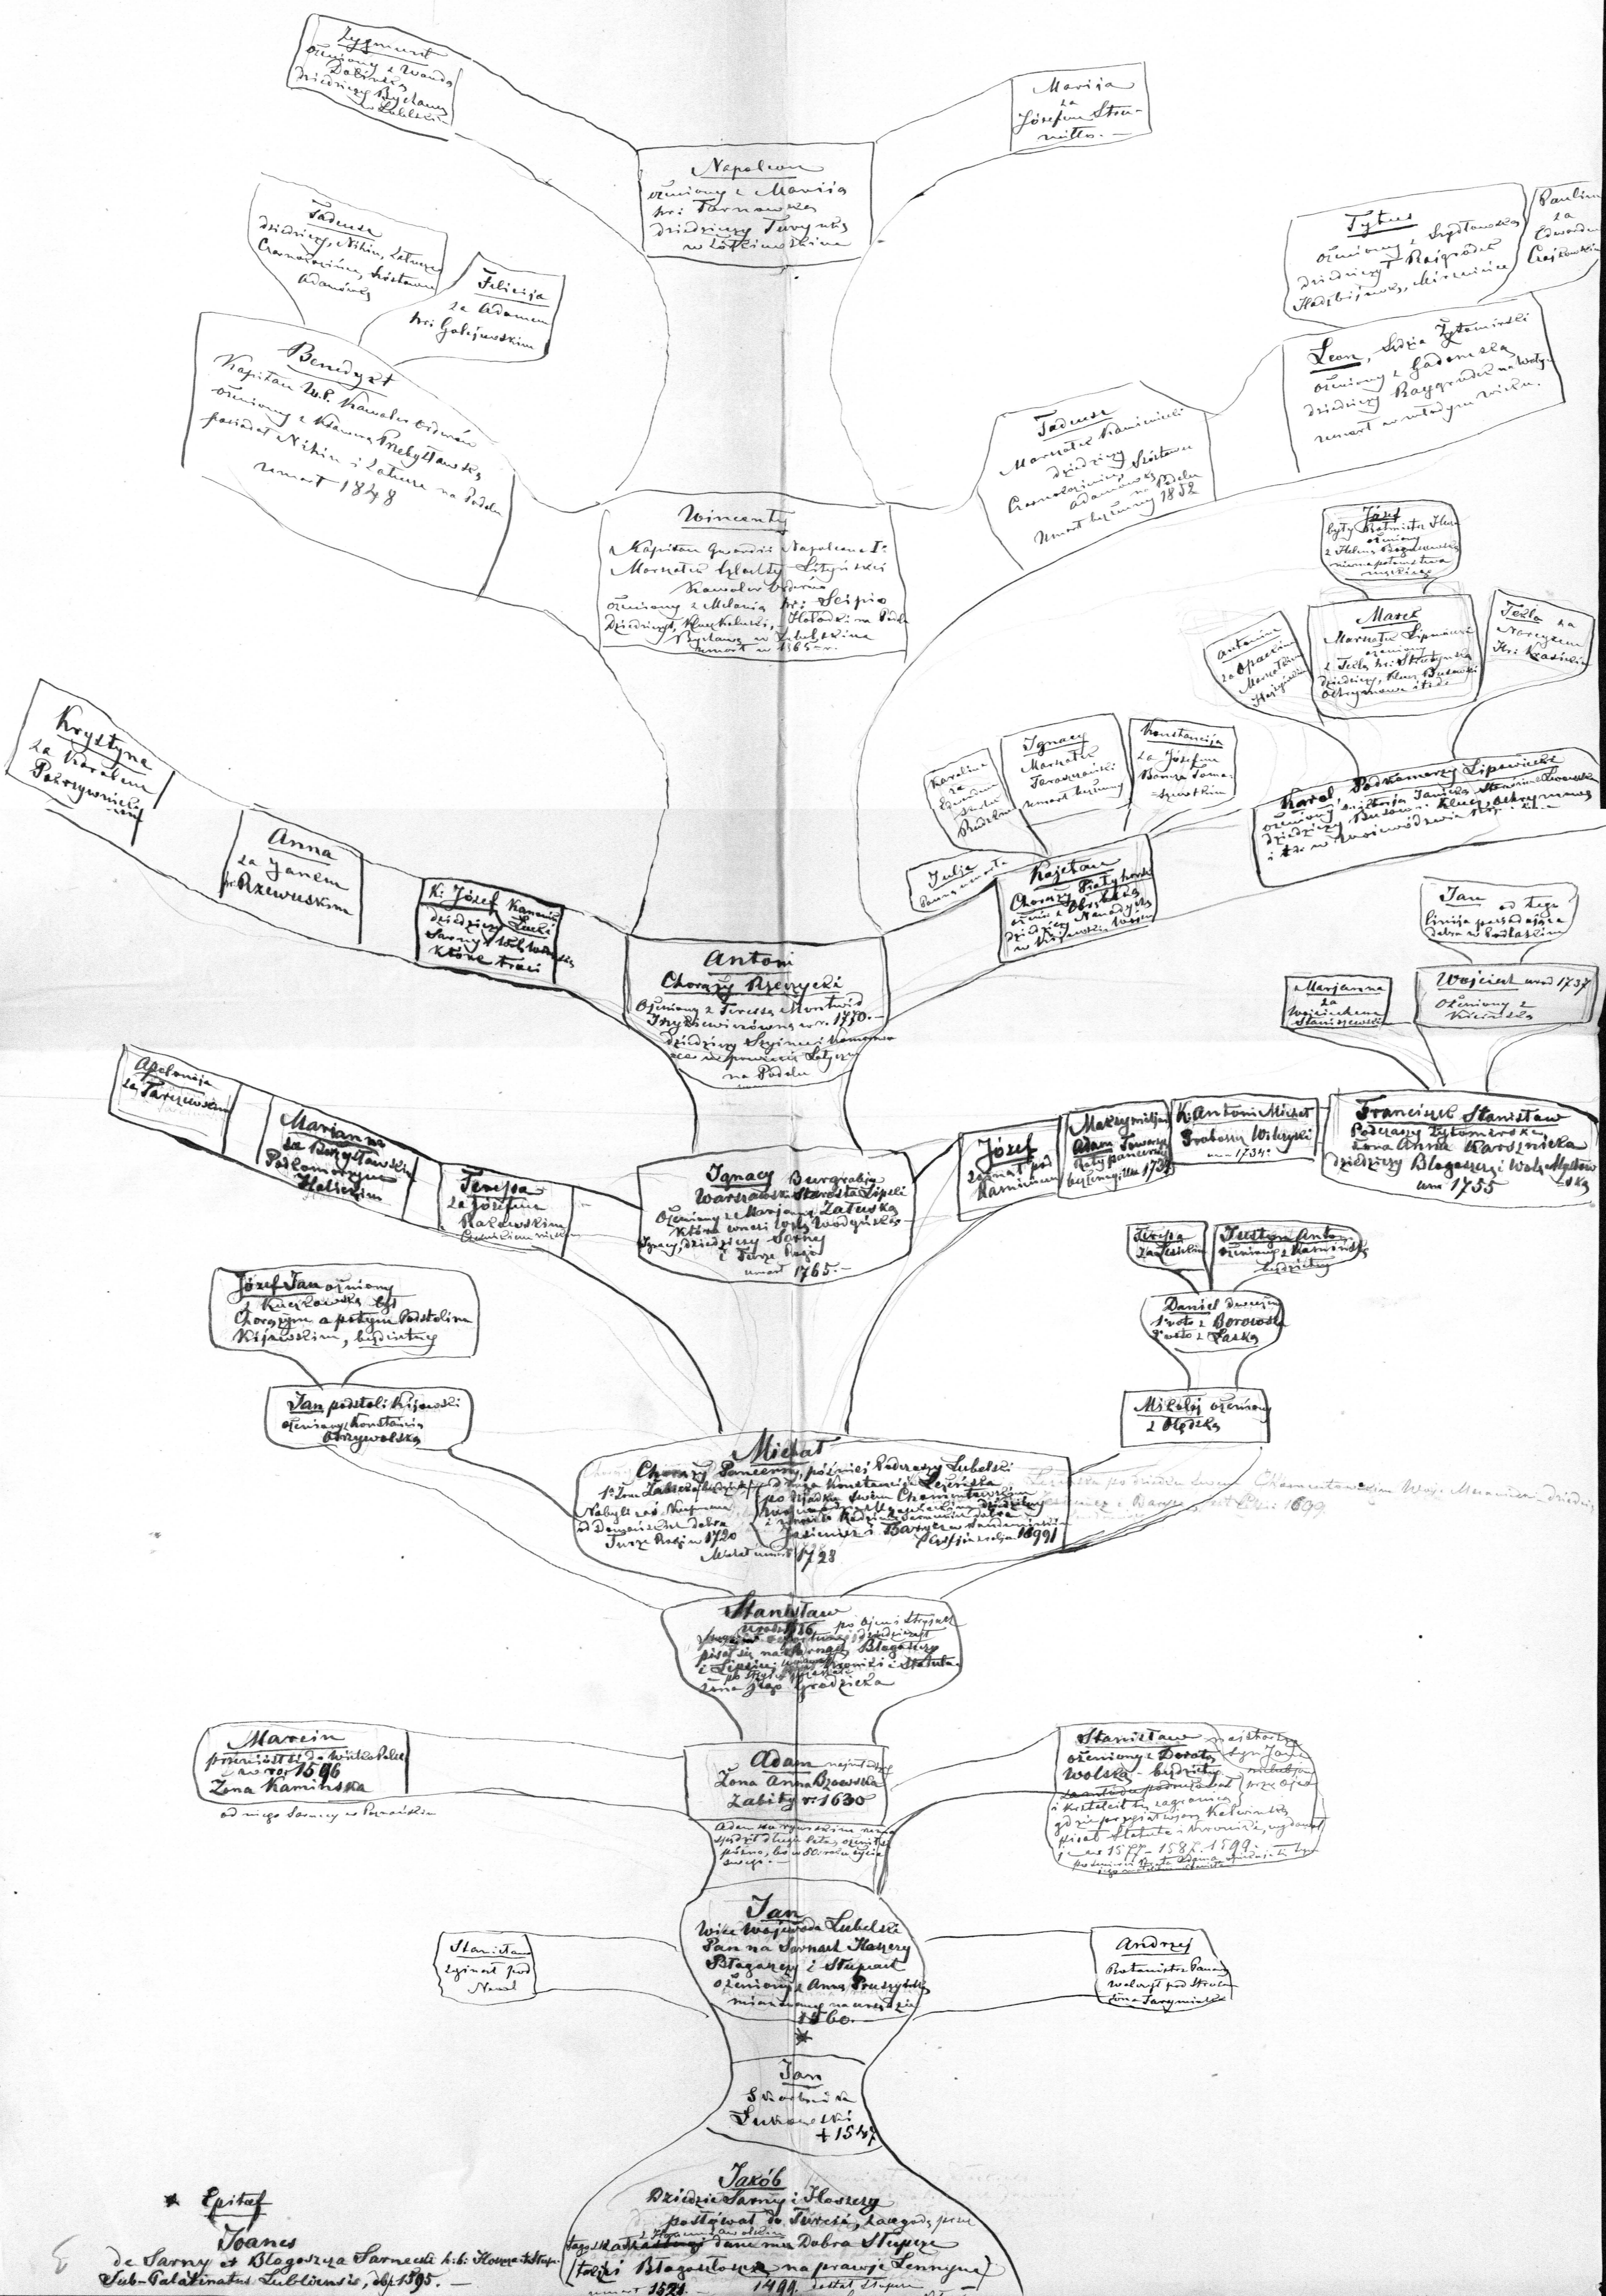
Zygmunt ożeniony z Wandą Dobrską dziedziczy Bychawy w Lubelskiem

Marija za Józefem Stowitter

Napoleon ożeniony z Maryją hr: Tarnowską dziedziczy Turyntz w Lubelskiem

Tadeusz dziedziczy Nikin, Łatury Czarnorzećin, Krystamin Adamówkę

Felicija za Adamem hr: Gołąjewskim

Tytus ożeniony z Sopotowską dziedziczy Rajgród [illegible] Hadbijanów, Mirowice

Paulina za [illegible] Czestkowskim

Benedykt Kapitan W.P. Kawaler Orderu ożeniony z Adamą Przybyłowską posiadał Nikin i Łatury na Podolu umarł 1848

Leon, Sędzia Żytomierski ożeniony z Jadwigą dziedziczy Rajgród na Wołyniu umarł w młodym wieku.

Tadeusz Marszałek Kamieniecki dziedziczy Krystamin Czarnorzećin i Adamówkę na Podolu umarł bezżenny 1852

Wincenty Kapitan Gwardii Napoleona I. Marszałek szlachty Letyczowski Kawaler Orderu ożeniony z Melanią hr: Scipio dziedziczył Hlaskówkę, Hotowce na Podolu Bychawę w Lubelskiem umarł w 1865 r.

Jan był Krajczym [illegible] ożeniony z Heleną Bogdanowiczówną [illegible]

Marek Marszałek Lipowiecki ożeniony z Teklą hr: Skrzyńską dziedziczy Kluzy, Budowicze Odrzywianowszczyzna

Antonina za Oparinem Marszałkiem Hajsyńskim

Tekla za Marzyckim hr: Kasinkim

Krystyna za Skrabem Pobrzywnickim

Karolina za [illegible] Bodolem

Ignacy Marszałek Taraszczański umarł bezżenny

Konstancija za Józefem Baronem Tomaszewskim

Karol Podkomorzy Lipowiecki ożeniony z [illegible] Tanską dziedziczy Budowiec, Kluzy, Odrzywiani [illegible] i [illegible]

Anna za Janem hr. Rzewuskim

Ks. Józef Kanonik dziedziczy Lucki Sarny i Stołbową, które traci

Julja Baronowa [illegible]

Kajetan Chorąży Pietyhorski ożeniony z Obrębską dziedziczy Nacedowce na Podolu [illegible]

Jan od tego linija poszła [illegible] dobra na Podlasiu

Antoni Chorąży Brzyżycki ożeniony z Tereską Montwid Zbyszewiczówną w r. 1780. dziedziczy Krzywin, Komarowce, we powiecie Letyczowskim na Podolu

Marjanna za Wojciechem Staniszewskim

Wojciech umarł 1737 ożeniony z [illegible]

Apolonija za Tarczewskim

Marianna za Benedyktem Podkomorzym Halickim

Teresa za Józefem Kalewskim

Józef zginął pod Kamieńcem

Maksymilijan Adam Towarzysz Kawalerii Pancernej bezżenny 1734

Ks. Antoni Michał Proboszcz Wilkołazki umarł 1734

Franciszek Stanisław Podczaszy Żytomierski, Żona Anna Karasińska dziedziczy Błogoszczy Wolę Mysłową umarł 1755

Ignacy Burgrabia Warszawski, Starosta Lipski ożeniony z Marjanną Załuską Wojewodzianką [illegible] Sarny i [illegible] umarł 1765.

Teresa za Lasockim

Teofil Antoni ożeniony z Kamińską bezdzietny

Józef Jan ożeniony z Kucharzewską był Chorążym a potym Podstolim Kijowskim, bezdzietny

Daniel ożeniony 1-o z Borowską 2-o z Łaską

Jan podstoli Kijowski ożeniony z Konstancją Obrzywolską

Mikołaj ożeniony z Olędzką

Michał Chorąży Pancerny, później Podczaszy Lubelski 1-o Żona Łabęcka 2-a Żona Konstancja Szyrska po śmierci żony Charmentowskiej nabył od Kmitów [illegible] Sarny Kaszmierz i Barycz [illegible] Jur. Rafa 1720 1691 umarł 1728

Łęczna po śmierci żony Charmentowskiej Wojciecha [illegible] dziedziczy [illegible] Kazimierz i Barycz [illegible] 1699

Stanisław po ojcu i Stryju dziedziczy Sarny i Błogoszczy pisał się na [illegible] z Lipskim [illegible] Żona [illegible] Grodzicka

Marcin poszedł do Wielko Polski około roku 1596 Żona Kamińska

od niego Sarny w Poznańskiem

Adam najmłodszy Żona Anna Brzeska Zabity w r. 1630

Adam na wyprawie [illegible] ożenił się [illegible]

Stanisław najstarszy syn Jana ożeniony z Doroty Wolską bezdzietny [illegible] i Kościół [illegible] Kalwinów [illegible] 1577 - 1582 1599

Jan Wice Wojewoda Lubelski Pan na Sarnach Kluczy Błogoszczy i Stupuń ożeniony z Anną Puszyńską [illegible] 1560.

Stanisław Zginął pod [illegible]

Andrzej Rotmistrz Pancerny walczył pod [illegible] Żona Sarzymska

*

Jan Skarbnik Łukowski + 1547

Jakób Dziedzic Sarny i Kluczy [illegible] Stupuń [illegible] Błogoszczy na prawie Lennym 1521 1494

* Epitaf
Joanes de Sarny et Blogoszcza Sarnecki h: Kora Sub-Palatinatus Lubliniensis obijt 1595.